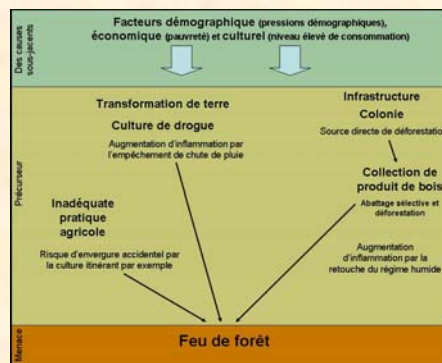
Des causes sous-jacents

Facteurs démographique (pressions démographiques), économique (pauvreté) et culturel (niveau élevé de consommation)

Précurseur

Transformation de terre

Culture de drogue

Augmentation d'inflammation par l'empêchement de chute de pluie

Infrastructure

Colonie

Source directe de déforestation

Collection de produit de bois

Abattage sélective et déforestation

Inadéquate pratique agricole

Risque d'envergure accidentel par la culture itinérant par exemple

Augmentation d'inflammation par la retouche du régime humide

Menace

Feu de forêt